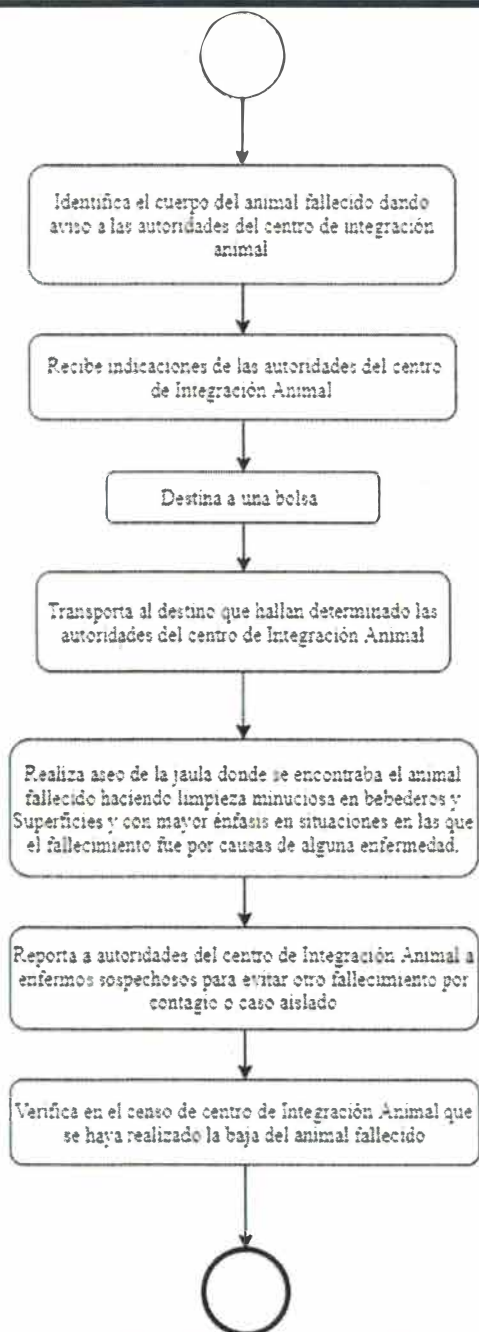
Identifica el cuerpo del animal fallecido dando aviso a las autoridades del centro de integración animal

Recibe indicaciones de las autoridades del centro de Integración Animal

Destina a una bolsa

Transporta al destino que hallan determinado las autoridades del centro de Integración Animal

Realiza aseo de la jaula donde se encontraba el animal fallecido haciendo limpieza minuciosa en bebederos y Superficies y con mayor énfasis en situaciones en las que el fallecimiento fue por causas de alguna enfermedad.

Reporta a autoridades del centro de Integración Animal a enfermos sospechosos para evitar otro fallecimiento por contagio o caso aislado

Verifica en el censo de centro de Integración Animal que se haya realizado la baja del animal fallecido